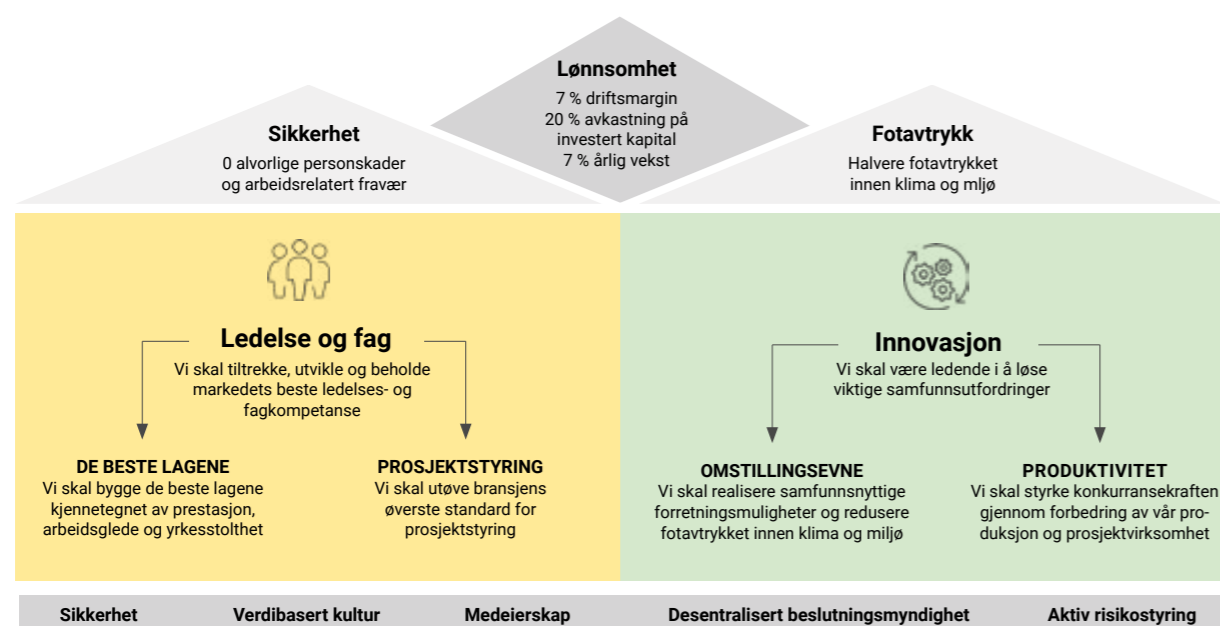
Lønnsomhet
7 % driftsmargin
20 % avkastning på investert kapital
7 % årlig vekst

Sikkerhet
0 alvorlige personskader og arbeidsrelatert fravær

Fotavtrykk
Halvere fotavtrykket innen klima og mljø

Ledelse og fag
Vi skal tiltrekke, utvikle og beholde markedets beste ledelses- og fagkompetanse

DE BESTE LAGENE
Vi skal bygge de beste lagene kjennetegnet av prestasjon, arbeidsglede og yrkesstolthet

PROSJEKTSTYRING
Vi skal utøve bransjens øverste standard for prosjektstyring

Innovasjon
Vi skal være ledende i å løse viktige samfunnsutfordringer

OMSTILLINGSEVNE
Vi skal realisere samfunnsnyttige forretningsmuligheter og redusere fotavtrykket innen klima og miljø

PRODUKTIVITET
Vi skal styrke konkurransekraften gjennom forbedring av vår produksjon og prosjektvirksomhet

Sikkerhet
Verdibasert kultur
Medeierskap
Desentralisert beslutningsmyndighet
Aktiv risikostyring